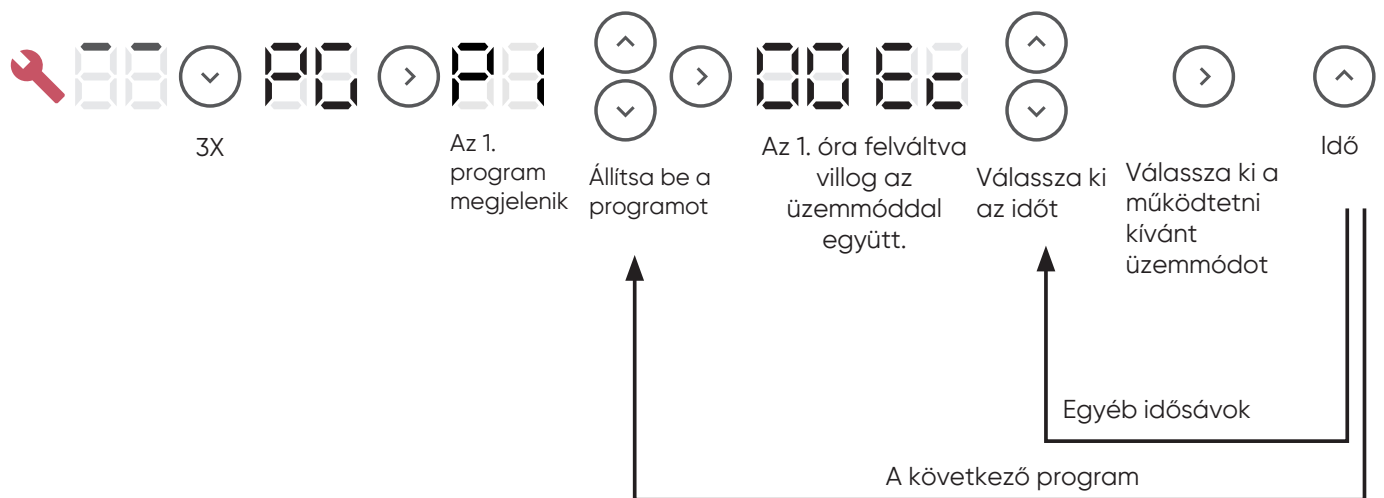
PG

P1

00 Ec

3X

Az 1. program megjelenik

Állítsa be a programot

Az 1. óra felváltva villog az üzemmóddal együtt.

Válassza ki az időt

Válassza ki a működtetni kívánt üzemmódot

Idő

Egyéb idősávok

A következő program